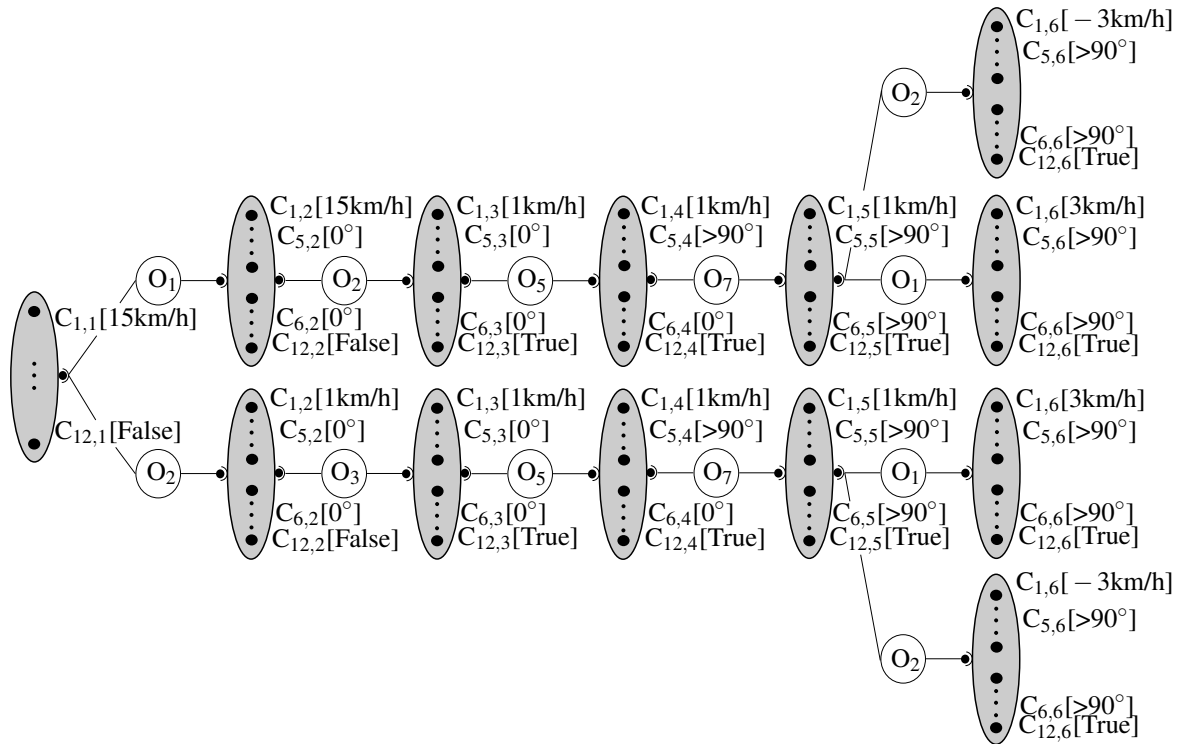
$C_{1,6}[-3km/h]$
$C_{5,6}[>90°]$
$O_2$
$C_{6,6}[>90°]$
$C_{12,6}[True]$

$C_{1,1}[15km/h]$
$C_{12,1}[False]$

$O_1$
$C_{1,2}[15km/h]$
$C_{5,2}[0°]$
$C_{6,2}[0°]$
$C_{12,2}[False]$
$O_2$
$C_{1,3}[1km/h]$
$C_{5,3}[0°]$
$C_{6,3}[0°]$
$C_{12,3}[True]$
$O_5$
$C_{1,4}[1km/h]$
$C_{5,4}[>90°]$
$C_{6,4}[0°]$
$C_{12,4}[True]$
$O_7$
$C_{1,5}[1km/h]$
$C_{5,5}[>90°]$
$C_{6,5}[>90°]$
$C_{12,5}[True]$
$O_1$
$C_{1,6}[3km/h]$
$C_{5,6}[>90°]$
$C_{6,6}[>90°]$
$C_{12,6}[True]$

$O_2$
$C_{1,2}[1km/h]$
$C_{5,2}[0°]$
$C_{6,2}[0°]$
$C_{12,2}[False]$
$O_3$
$C_{1,3}[1km/h]$
$C_{5,3}[0°]$
$C_{6,3}[0°]$
$C_{12,3}[True]$
$O_5$
$C_{1,4}[1km/h]$
$C_{5,4}[>90°]$
$C_{6,4}[0°]$
$C_{12,4}[True]$
$O_7$
$C_{1,5}[1km/h]$
$C_{5,5}[>90°]$
$C_{6,5}[>90°]$
$C_{12,5}[True]$
$O_1$
$C_{1,6}[3km/h]$
$C_{5,6}[>90°]$
$C_{6,6}[>90°]$
$C_{12,6}[True]$

$O_2$
$C_{1,6}[-3km/h]$
$C_{5,6}[>90°]$
$C_{6,6}[>90°]$
$C_{12,6}[True]$